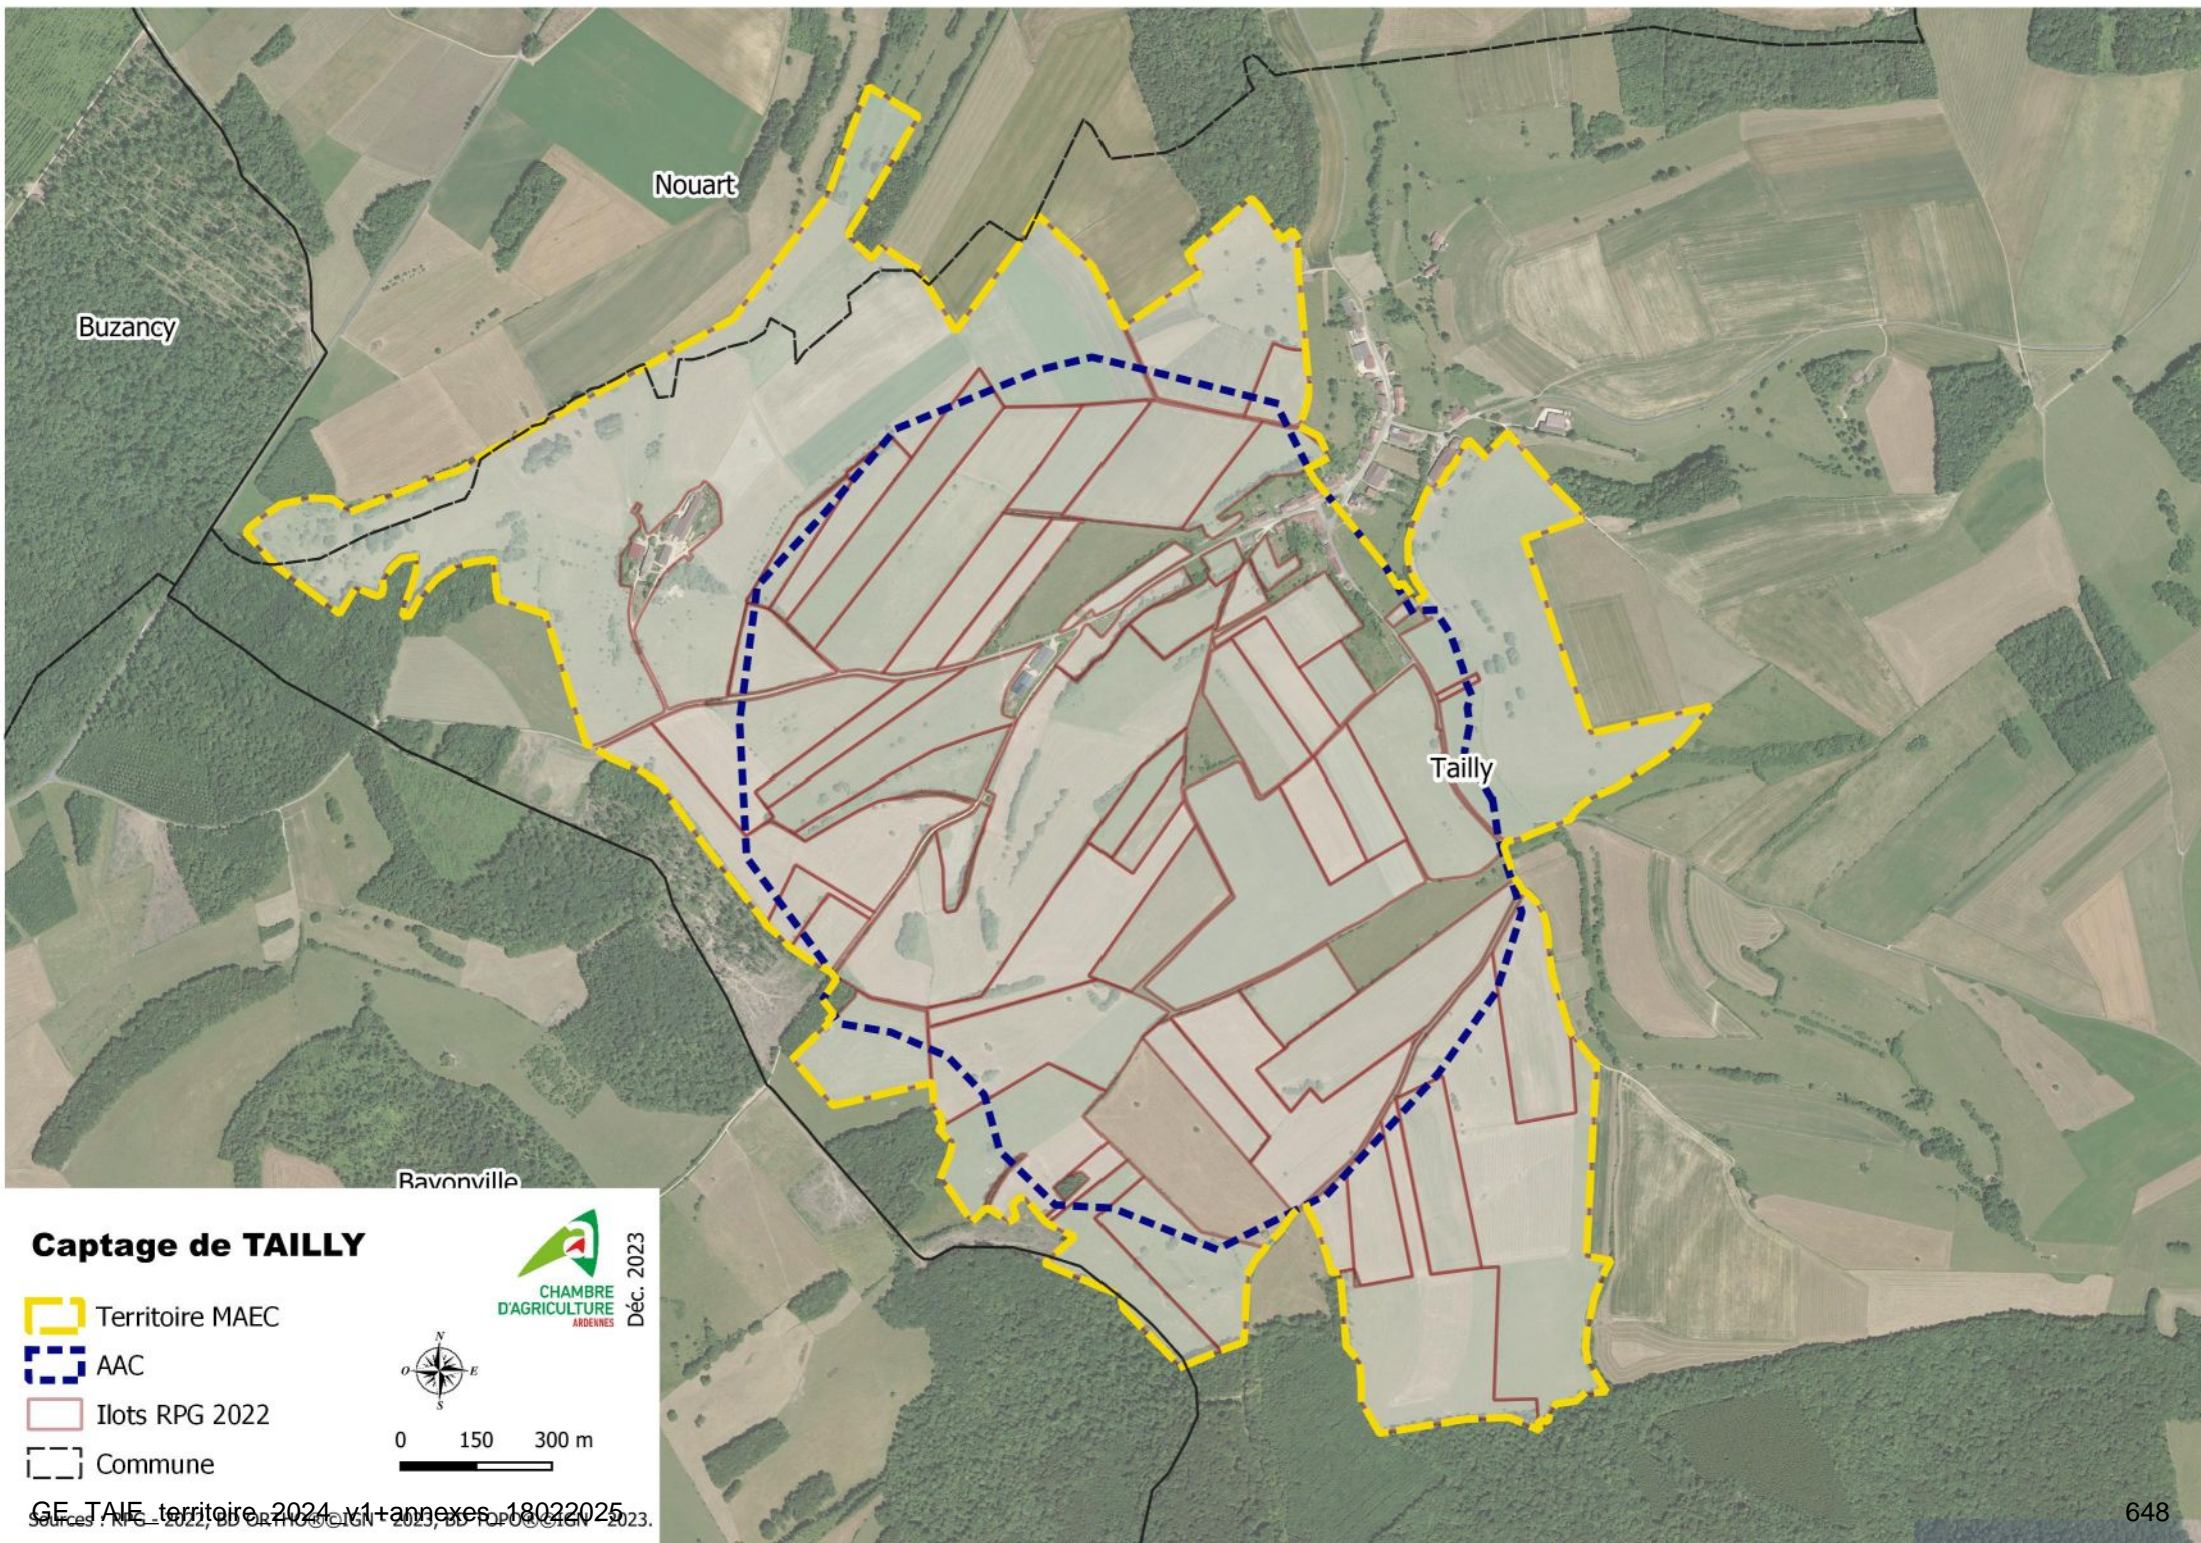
Nouart

Buzancy

Tailly

Bayonville

Captage de TAILLY

Territoire MAEC

AAC

Ilots RPG 2022

Commune

N
O E
S

0 150 300 m

CHAMBRE D'AGRICULTURE ARDENNES

Déc. 2023

GE_TAIE_territoire_2024_v1+annexes_18022025

Sources : RPG – 2022, BD ORTHO©IGN – 2023, BD TOPO©IGN – 2023.

648